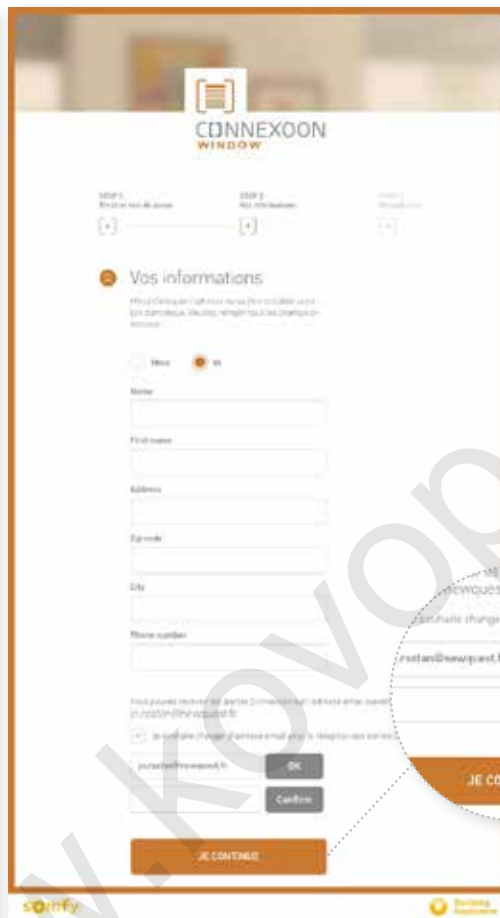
CONNEXOON
WINDOW

STEP 1
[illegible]

STEP 2
Vos informations

STEP 3
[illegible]

Vos informations

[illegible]

Mme M.

Name

First name

Address

Zip code

City

Phone number

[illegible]
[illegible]@newquest.fr

Je souhaite changer d'adresse email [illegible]

yourself@newquest.fr

OK

Confirm

JE CONTINUE

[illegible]
devrques
souhaite change
rostan@newquest.f
JE CO

somfy